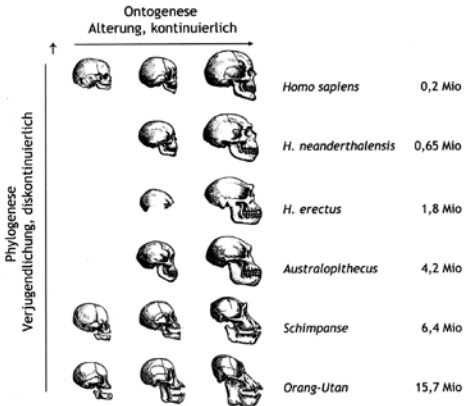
Ontogenese
Alterung, kontinuierlich

Phylogenese
Verjugendlichung, diskontinuierlich

| | |
|---|---|
| Homo sapiens | 0,2 Mio |
| H. neanderthalensis | 0,65 Mio |
| H. erectus | 1,8 Mio |
| Australopithecus | 4,2 Mio |
| Schimpanse | 6,4 Mio |
| Orang-Utan | 15,7 Mio |